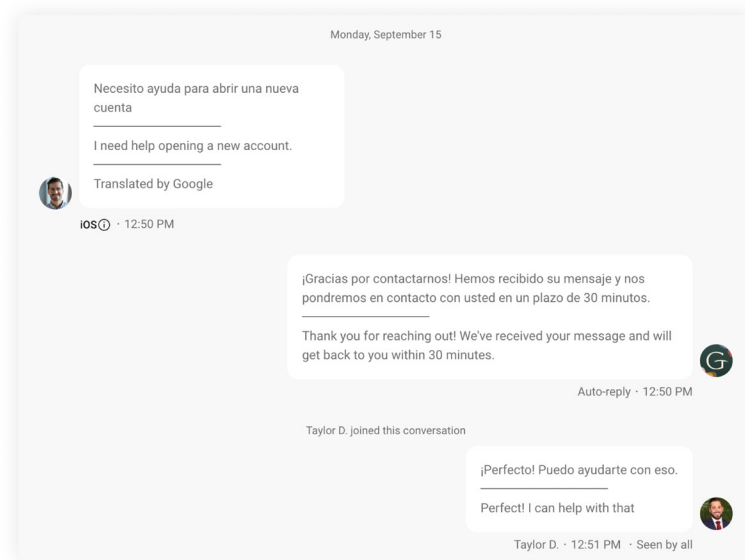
Monday, September 15

Necesito ayuda para abrir una nueva cuenta

I need help opening a new account.

Translated by Google

iOS ⓘ · 12:50 PM

¡Gracias por contactarnos! Hemos recibido su mensaje y nos pondremos en contacto con usted en un plazo de 30 minutos.

Thank you for reaching out! We've received your message and will get back to you within 30 minutes.

G

Auto-reply · 12:50 PM

Taylor D. joined this conversation

¡Perfecto! Puedo ayudarte con eso.

Perfect! I can help with that

Taylor D. · 12:51 PM · Seen by all